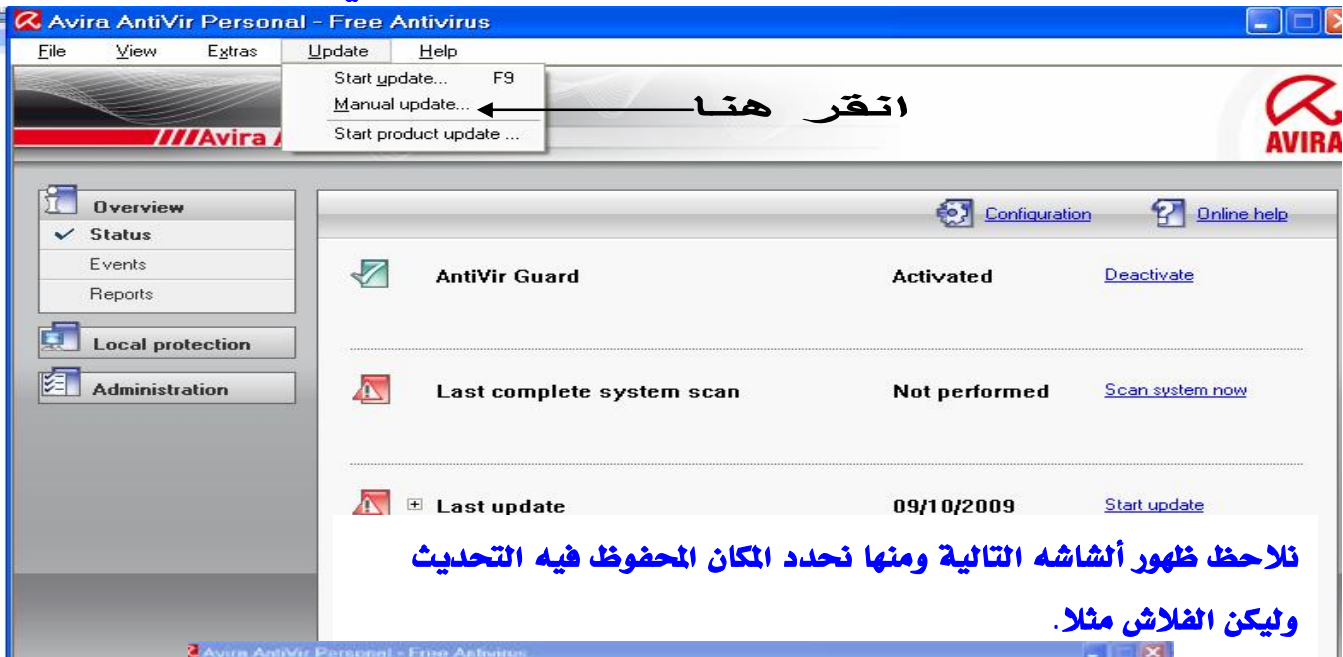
Avira AntiVir Personal - Free Antivirus

File View Extras Update Help

Start update... F9
Manual update...
Start product update ...

انقر هنا

///Avira

AVIRA

Overview
Status
Events
Reports

Local protection

Administration

Configuration Online help

AntiVir Guard Activated Deactivate

Last complete system scan Not performed Scan system now

Last update 09/10/2009 Start update

نلاحظ ظهور ألشاشه التالية ومنها نحدد المكان المحفوظ فيه التحديث وليكن الفلاش مثلا.

Avira AntiVir Personal - Free Antivirus